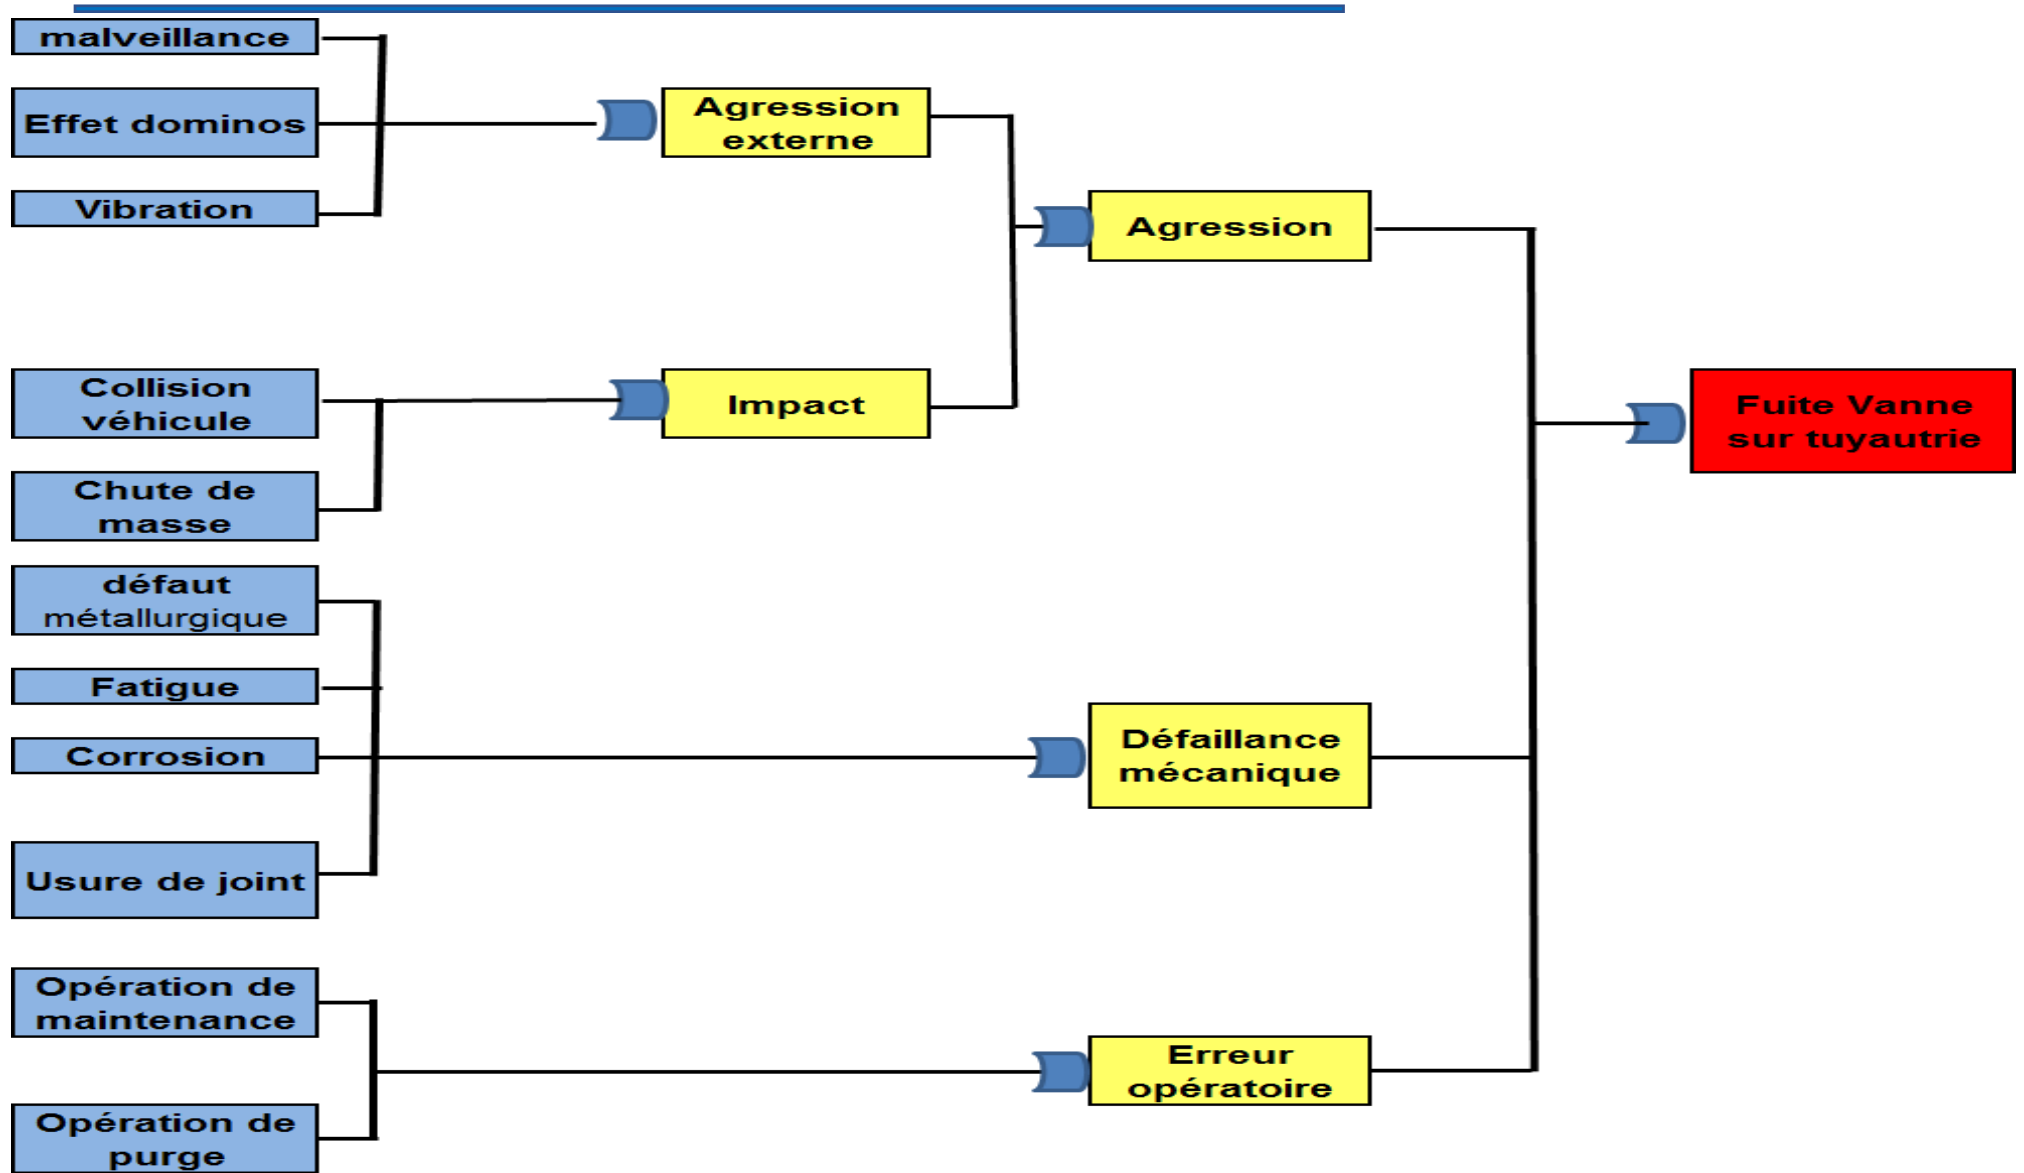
malveillance

Effet dominos

Vibration

Agression externe

Agression

Collision véhicule

Chute de masse

Impact

Fuite Vanne sur tuyautrie

défaut métallurgique

Fatigue

Corrosion

Usure de joint

Défaillance mécanique

Opération de maintenance

Opération de purge

Erreur opératoire